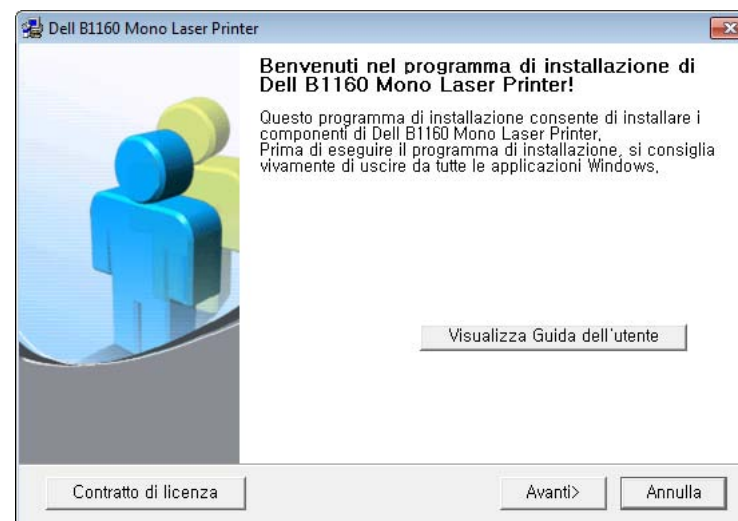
Dell B1160 Mono Laser Printer

Benvenuti nel programma di installazione di Dell B1160 Mono Laser Printer!

Questo programma di installazione consente di installare i componenti di Dell B1160 Mono Laser Printer, Prima di eseguire il programma di installazione, si consiglia vivamente di uscire da tutte le applicazioni Windows,

Visualizza Guida dell'utente

Contratto di licenza

Avanti>

Annulla